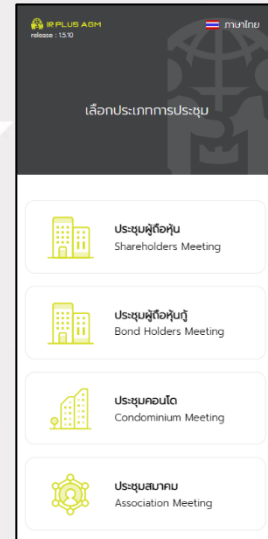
IR PLUS AGM
release : 1.5.10

ภาษาไทย

เลือกประเภทการประชุม

ประชุมผู้ถือหุ้น
Shareholders Meeting

ประชุมผู้ถือหุ้นกู้
Bond Holders Meeting

ประชุมคอนโด
Condominium Meeting

ประชุมสมาคม
Association Meeting